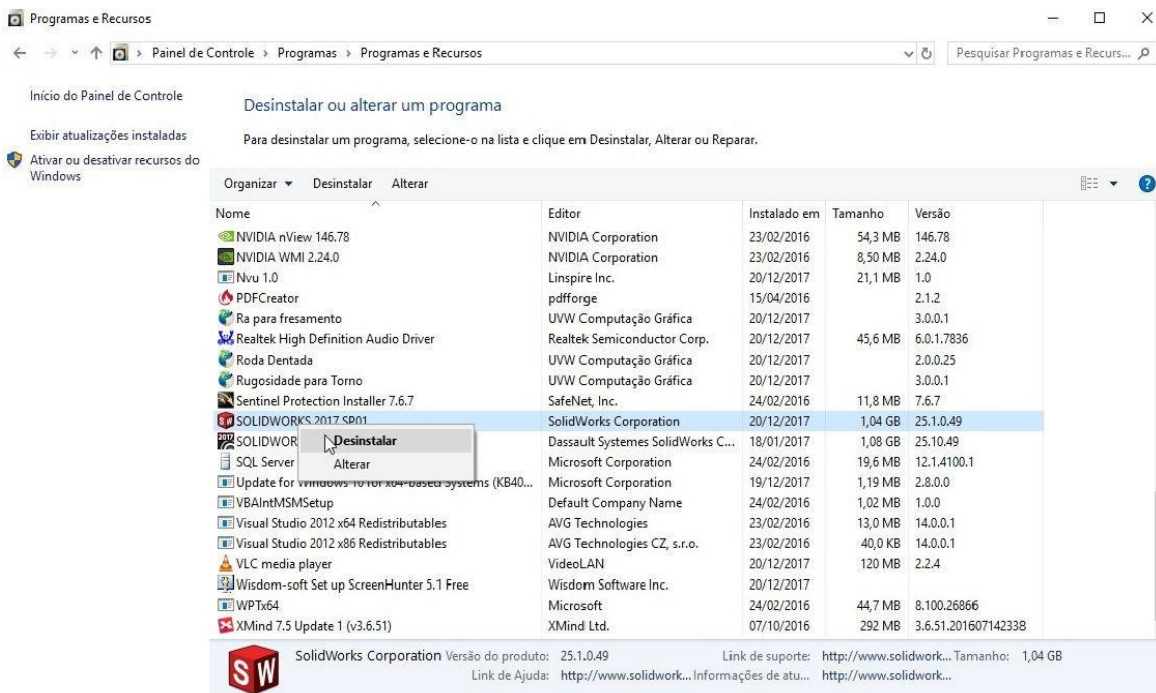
Programas e Recursos

Painel de Controle › Programas › Programas e Recursos

Pesquisar Programas e Recurs...

Início do Painel de Controle

Exibir atualizações instaladas

Ativar ou desativar recursos do Windows

Desinstalar ou alterar um programa

Para desinstalar um programa, selecione-o na lista e clique em Desinstalar, Alterar ou Reparar.

Organizar ▾ Desinstalar Alterar

| Nome | Editor | Instalado em | Tamanho | Versão |
|---|---|---|---|---|
| NVIDIA nView 146.78 | NVIDIA Corporation | 23/02/2016 | 54,3 MB | 146.78 |
| NVIDIA WMI 2.24.0 | NVIDIA Corporation | 23/02/2016 | 8,50 MB | 2.24.0 |
| Nvu 1.0 | Linspire Inc. | 20/12/2017 | 21,1 MB | 1.0 |
| PDFCreator | pdfforge | 15/04/2016 | | 2.1.2 |
| Ra para fresamento | UVW Computação Gráfica | 20/12/2017 | | 3.0.0.1 |
| Realtek High Definition Audio Driver | Realtek Semiconductor Corp. | 20/12/2017 | 45,6 MB | 6.0.1.7836 |
| Roda Dentada | UVW Computação Gráfica | 20/12/2017 | | 2.0.0.25 |
| Rugosidade para Torno | UVW Computação Gráfica | 20/12/2017 | | 3.0.0.1 |
| Sentinel Protection Installer 7.6.7 | SafeNet, Inc. | 24/02/2016 | 11,8 MB | 7.6.7 |
| SOLIDWORKS 2017 SP01 | SolidWorks Corporation | 20/12/2017 | 1,04 GB | 25.1.0.49 |
| SOLIDWOR | Dassault Systemes SolidWorks C... | 18/01/2017 | 1,08 GB | 25.10.49 |
| SQL Server | Microsoft Corporation | 24/02/2016 | 19,6 MB | 12.1.4100.1 |
| Update for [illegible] Systems (KB40... | Microsoft Corporation | 19/12/2017 | 1,19 MB | 2.8.0.0 |
| VBAIntMSMSetup | Default Company Name | 24/02/2016 | 1,02 MB | 1.0.0 |
| Visual Studio 2012 x64 Redistributables | AVG Technologies | 23/02/2016 | 13,0 MB | 14.0.0.1 |
| Visual Studio 2012 x86 Redistributables | AVG Technologies CZ, s.r.o. | 23/02/2016 | 40,0 KB | 14.0.0.1 |
| VLC media player | VideoLAN | 20/12/2017 | 120 MB | 2.2.4 |
| Wisdom-soft Set up ScreenHunter 5.1 Free | Wisdom Software Inc. | 20/12/2017 | | |
| WPTx64 | Microsoft | 24/02/2016 | 44,7 MB | 8.100.26866 |
| XMind 7.5 Update 1 (v3.6.51) | XMind Ltd. | 07/10/2016 | 292 MB | 3.6.51.201607142338 |

Desinstalar
Alterar

SolidWorks Corporation Versão do produto: 25.1.0.49 Link de suporte: http://www.solidwork... Tamanho: 1,04 GB
Link de Ajuda: http://www.solidwork... Informações de atu... http://www.solidwork...